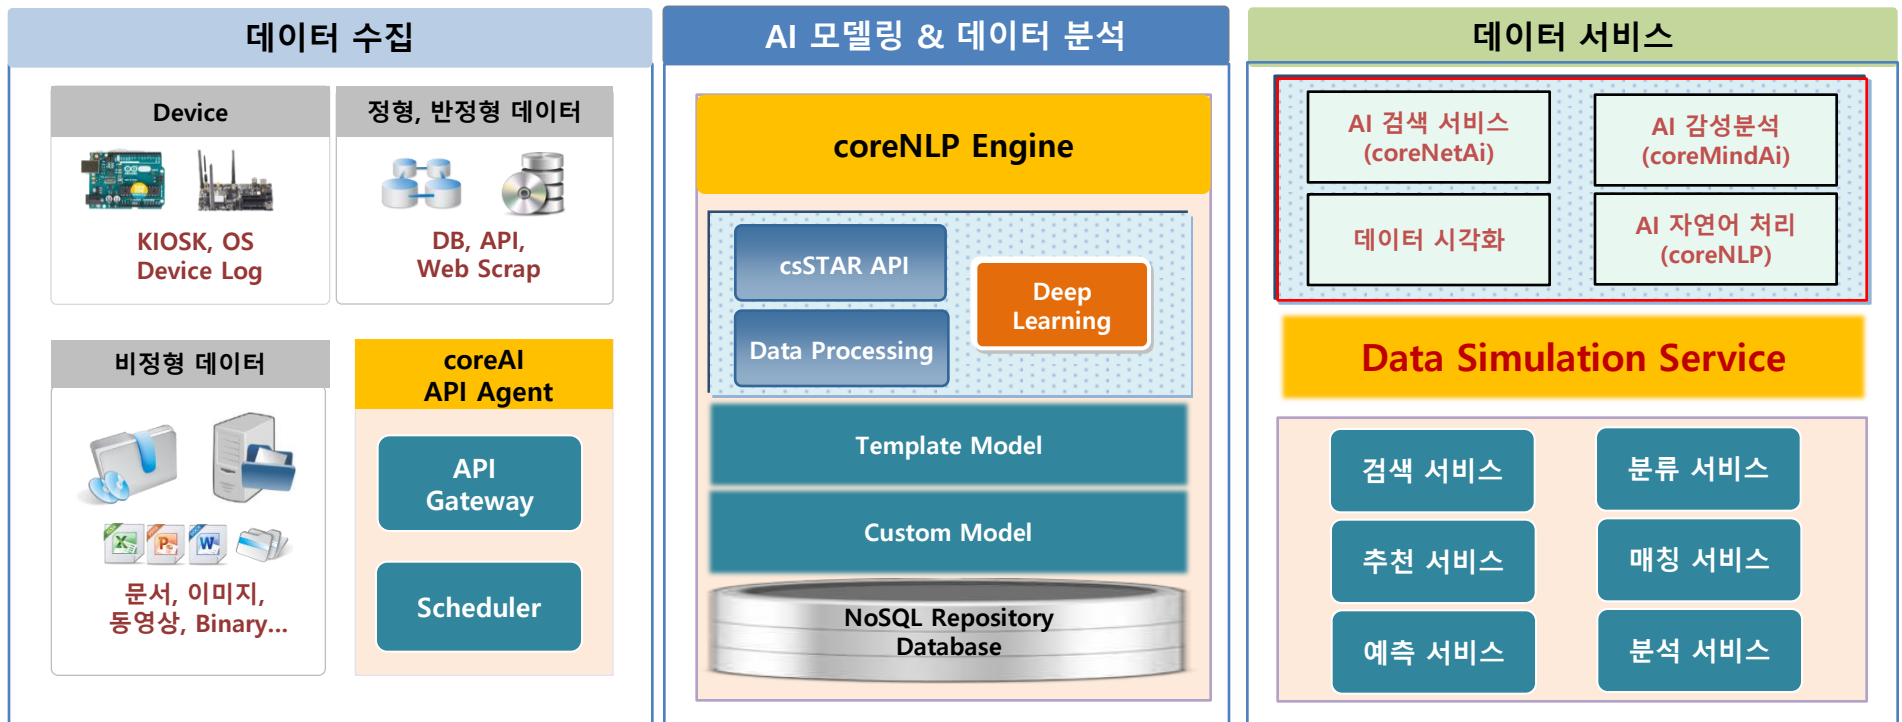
데이터 수집

Device

KIOSK, OS
Device Log

정형, 반정형 데이터

DB, API,
Web Scrap

비정형 데이터

문서, 이미지,
동영상, Binary…

coreAI
API Agent

API
Gateway

Scheduler

AI 모델링 & 데이터 분석

coreNLP Engine

csSTAR API

Data Processing

Deep
Learning

Template Model

Custom Model

NoSQL Repository
Database

데이터 서비스

AI 검색 서비스
(coreNetAi)

AI 감성분석
(coreMindAi)

데이터 시각화

AI 자연어 처리
(coreNLP)

Data Simulation Service

검색 서비스

분류 서비스

추천 서비스

매칭 서비스

예측 서비스

분석 서비스